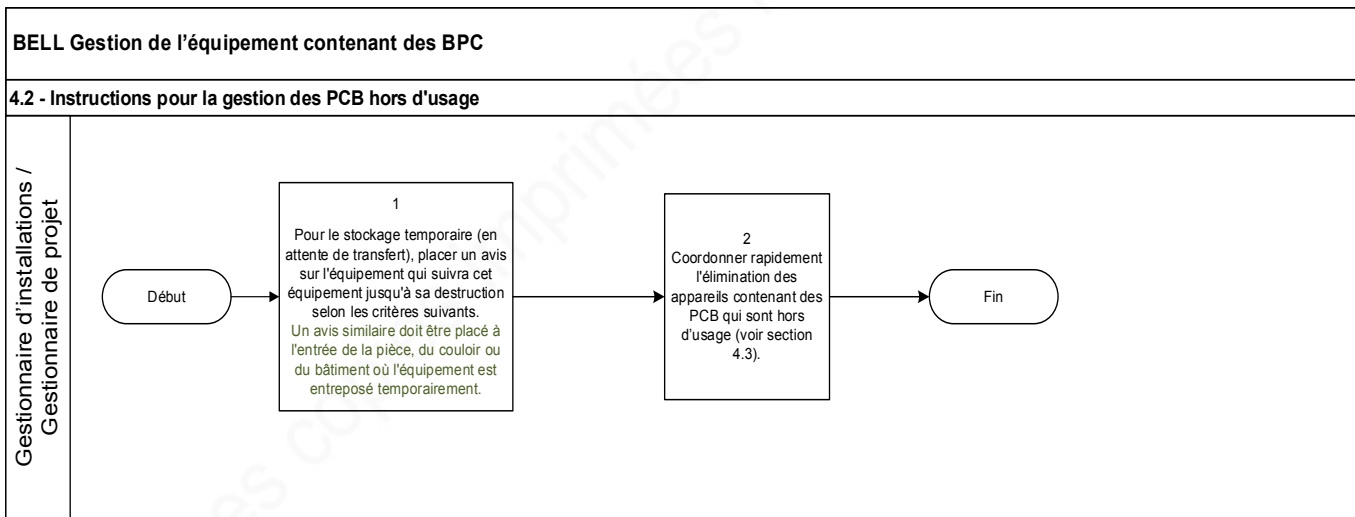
BELL Gestion de l'équipement contenant des BPC

4.2 - Instructions pour la gestion des PCB hors d'usage

Gestionnaire d'installations / Gestionnaire de projet

Début

1

Pour le stockage temporaire (en attente de transfert), placer un avis sur l'équipement qui suivra cet équipement jusqu'à sa destruction selon les critères suivants.

Un avis similaire doit être placé à l'entrée de la pièce, du couloir ou du bâtiment où l'équipement est entreposé temporairement.

2

Coordonner rapidement l'élimination des appareils contenant des PCB qui sont hors d'usage (voir section 4.3).

Fin